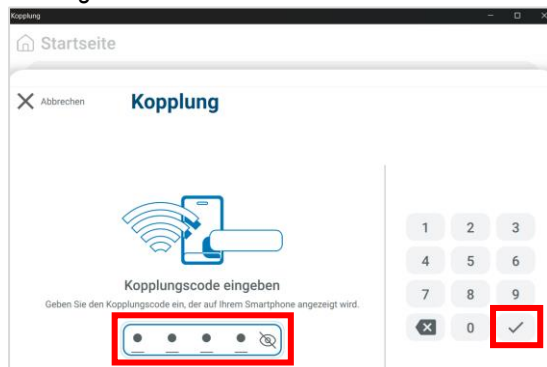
Kopplung

Startseite

Abbrechen

Kopplung

Kopplungscode eingeben

Geben Sie den Kopplungscode ein, der auf Ihrem Smartphone angezeigt wird.

| 1 | 2 | 3 |
|---|---|---|
| 4 | 5 | 6 |
| 7 | 8 | 9 |
| | 0 | ✓ |